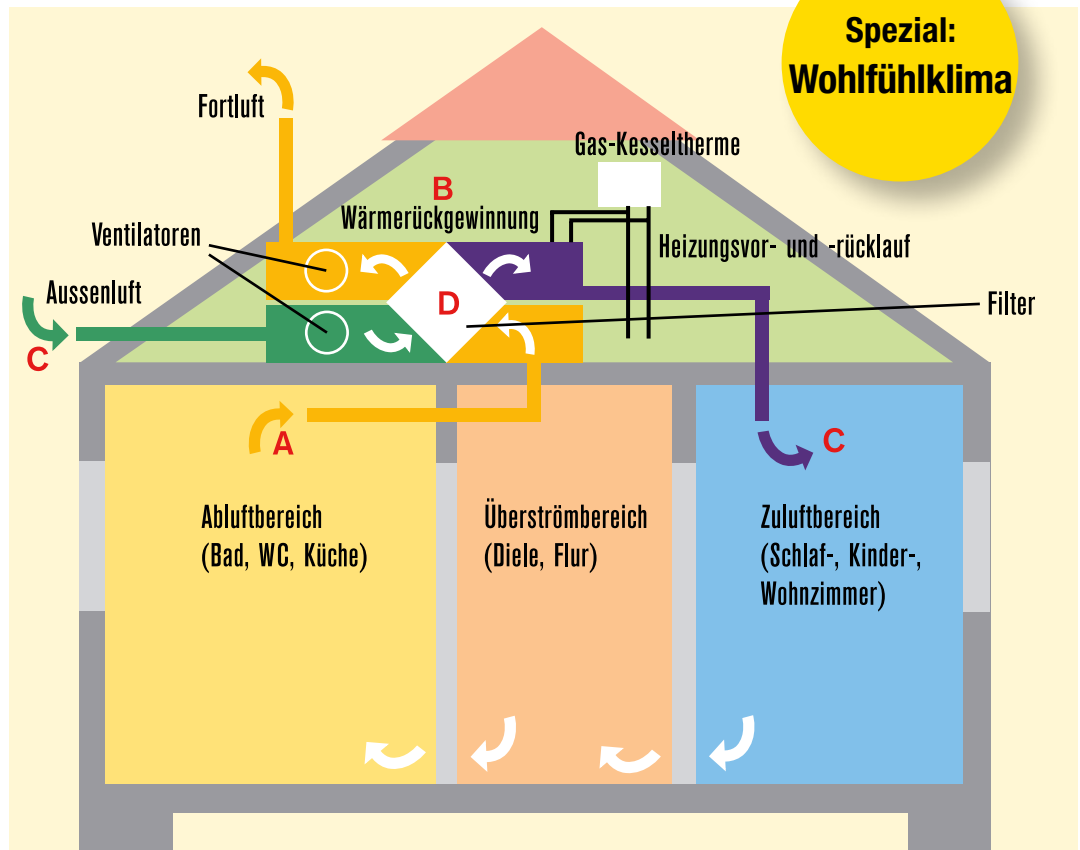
Spezial:
Wohlfühlklima

Fortluft

Gas-Kesseltherme

B
Wärmerückgewinnung

Ventilatoren

Heizungsvor- und -rücklauf

Aussenluft

C

D

Filter

A

C

Abluftbereich
(Bad, WC, Küche)

Überströmbereich
(Diele, Flur)

Zuluftbereich
(Schlaf-, Kinder-, Wohnzimmer)